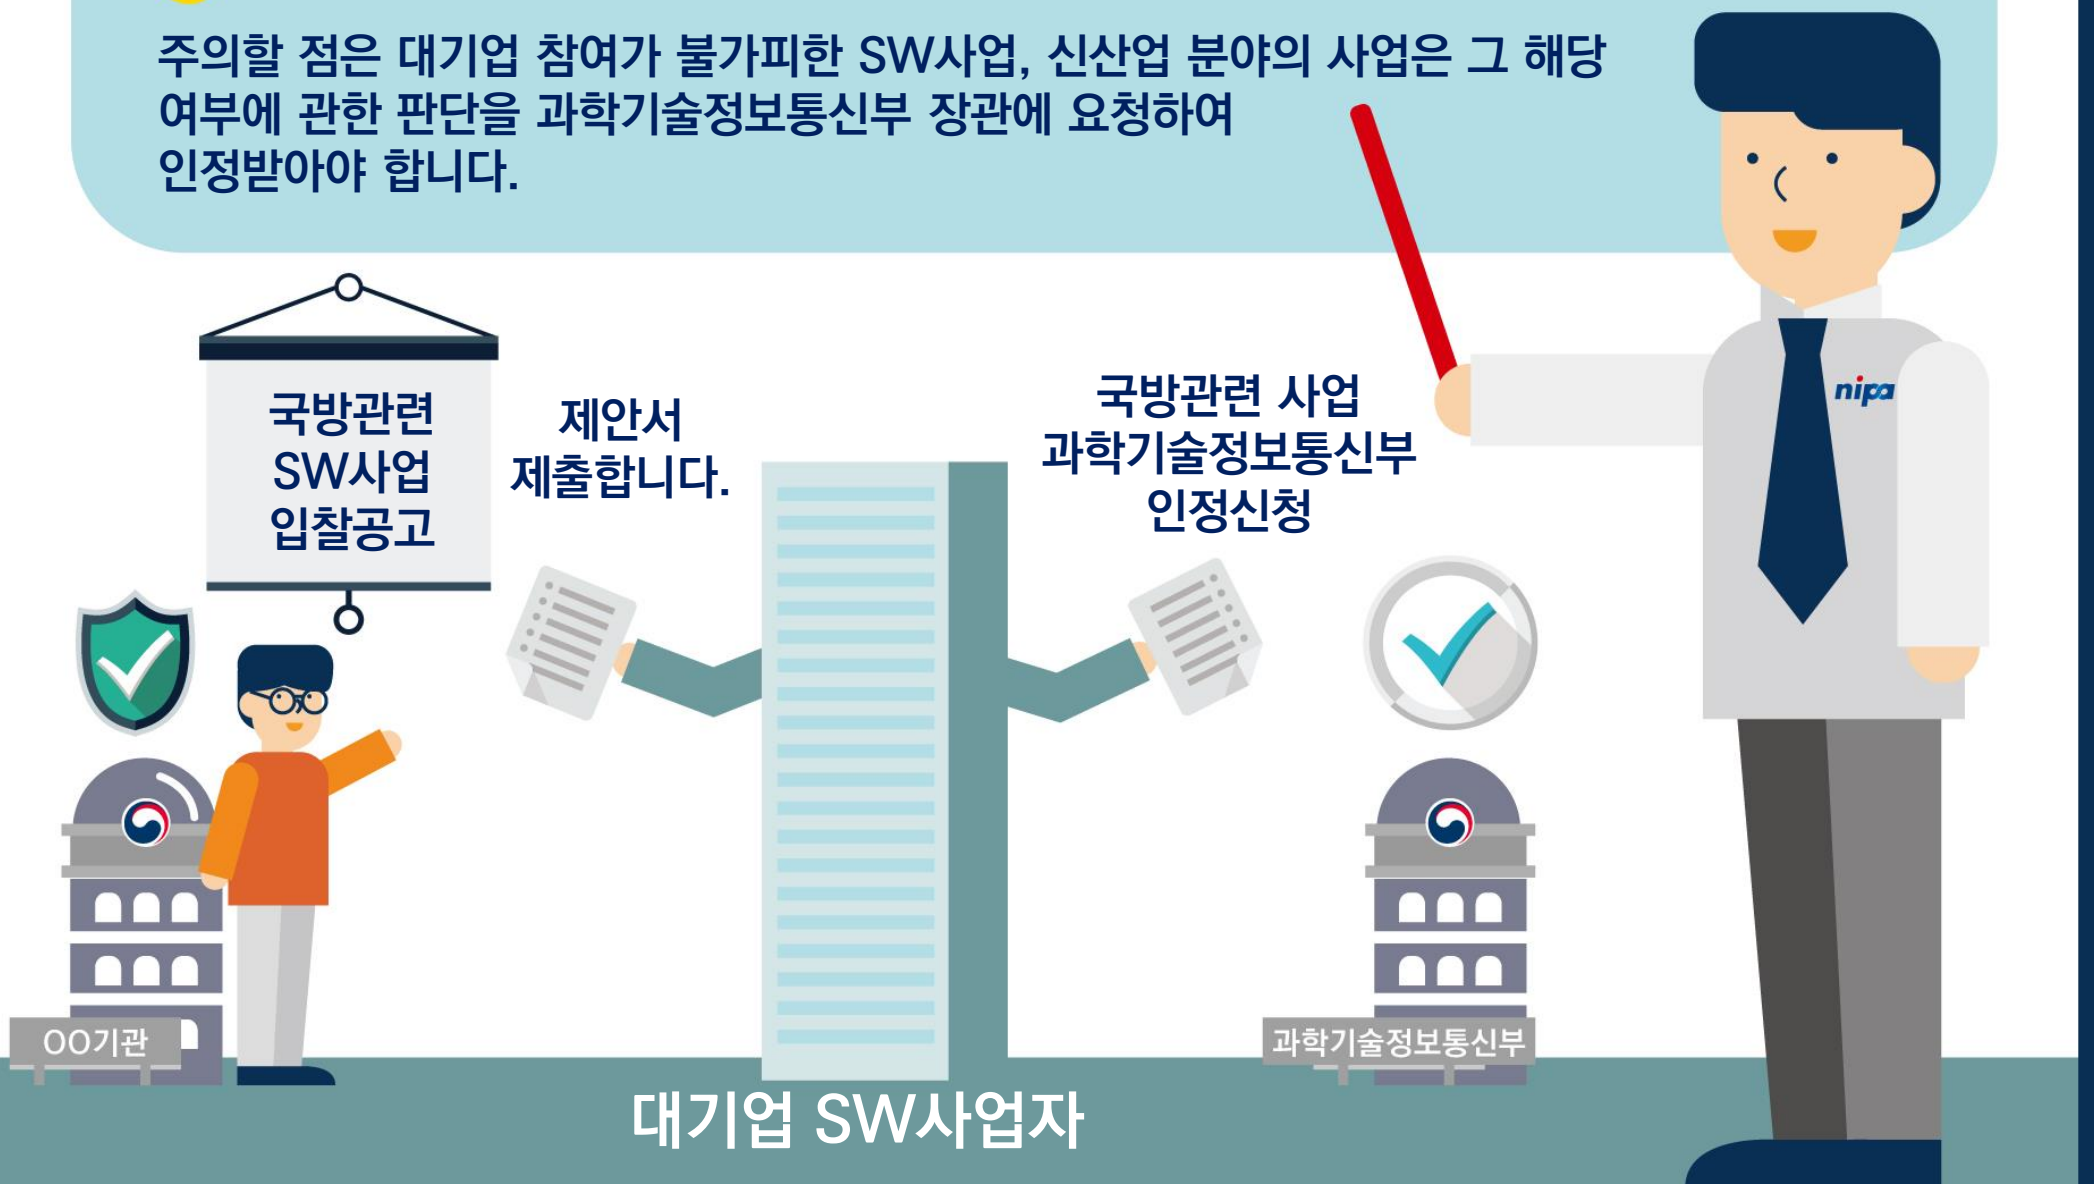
주의할 점은 대기업 참여가 불가피한 SW사업, 신산업 분야의 사업은 그 해당 여부에 관한 판단을 과학기술정보통신부 장관에 요청하여 인정받아야 합니다.

국방관련 SW사업 입찰공고

제안서 제출합니다.

국방관련 사업 과학기술정보통신부 인정신청

nipa

OO기관

과학기술정보통신부

대기업 SW사업자